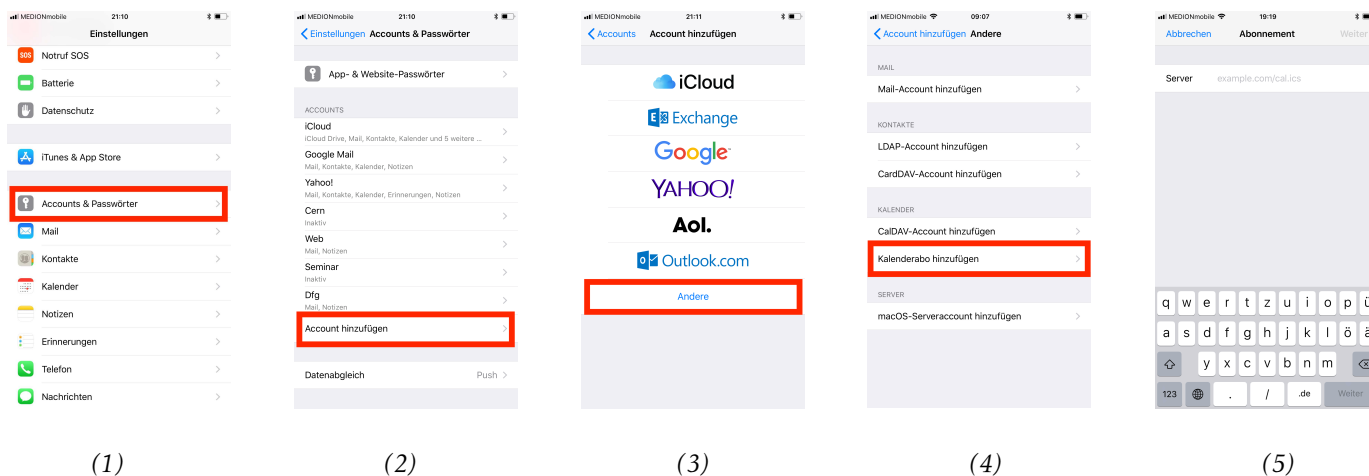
MEDIONmobile 21:10
Einstellungen
Notruf SOS
Batterie
Datenschutz
iTunes & App Store
Accounts & Passwörter
Mail
Kontakte
Kalender
Notizen
Erinnerungen
Telefon
Nachrichten

(1)

MEDIONmobile 21:10
Einstellungen Accounts & Passwörter
App- & Website-Passwörter
ACCOUNTS
iCloud
iCloud Drive, Mail, Kontakte, Kalender und 5 weitere ...
Google Mail
Mail, Kontakte, Kalender, Notizen
Yahoo!
Mail, Kontakte, Kalender, Erinnerungen, Notizen
Cern
Inaktiv
Web
Mail, Notizen
Seminar
Inaktiv
Dfg
Mail, Notizen
Account hinzufügen
Datenabgleich Push

(2)

MEDIONmobile 21:11
Accounts Account hinzufügen
iCloud
Exchange
Google
YAHOO!
Aol.
Outlook.com
Andere

(3)

MEDIONmobile 09:07
Account hinzufügen Andere
MAIL
Mail-Account hinzufügen
KONTAKTE
LDAP-Account hinzufügen
CardDAV-Account hinzufügen
KALENDER
CalDAV-Account hinzufügen
Kalenderabo hinzufügen
SERVER
macOS-Serveraccount hinzufügen

(4)

MEDIONmobile 19:19
Abbrechen Abonnement Weiter
Server example.com/cal.ics
q w e r t z u i o p ü
a s d f g h j k l ö ä
y x c v b n m
123 . / .de Weiter

(5)